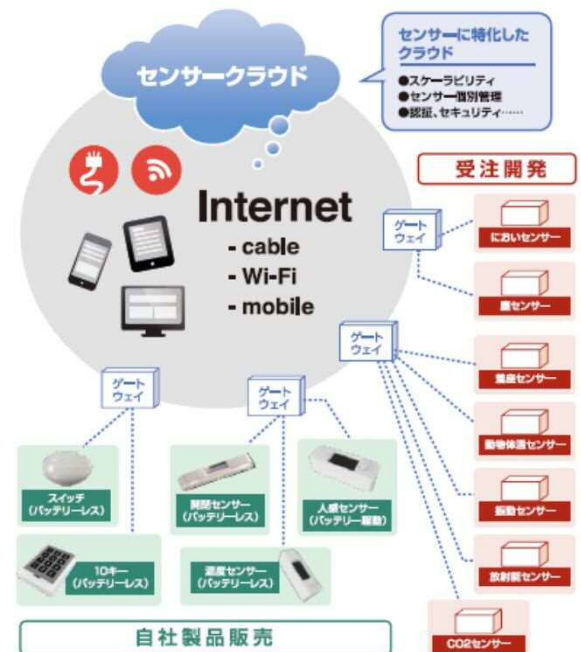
センサークラウド

センサーに特化したクラウド
●スケーラビリティ
●センサー個別管理
●認証、セキュリティ……

Internet
- cable
- Wi-Fi
- mobile

受注開発

ゲートウェイ

においセンサー

圧センサー

ゲートウェイ

湿度センサー

動物体温センサー

振動センサー

放射線センサー

CO2センサー

ゲートウェイ

ゲートウェイ

スイッチ
(バッテリーレス)

開閉センサー
(バッテリーレス)

人感センサー
(バッテリー駆動)

10キー
(バッテリーレス)

温度センサー
(バッテリーレス)

自社製品販売